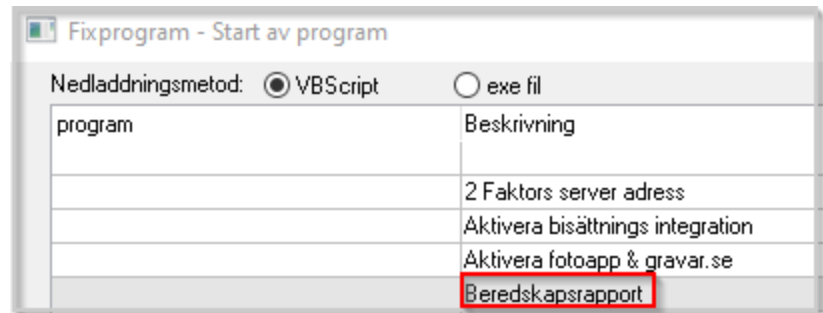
Fixprogram - Start av program

Nedladdningsmetod: VBScript exe fil

| program | Beskrivning |
|---|---|
| | |
| | 2 Faktors server adress |
| | Aktivera bisättnings integration |
| | Aktivera fotoapp & gravar.se |
| | Beredskapsrapport |